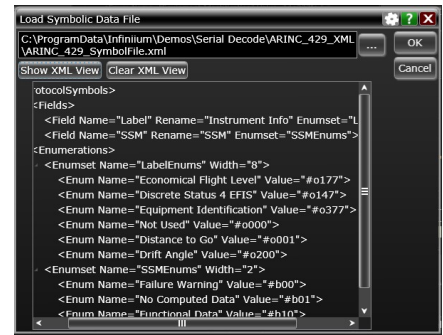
Load Symbolic Data File

? X

C:\ProgramData\Infiniium\Demos\Serial Decode\ARINC_429_XML\ARINC_429_SymbolFile.xml

...

OK

Show XML View

Clear XML View

Cancel

otocolSymbols>
<Fields>
<Field Name="Label" Rename="Instrument Info" Enumset="L
<Field Name="SSM" Rename="SSM" Enumset="SSMEnums">
<Enumerations>
<Enumset Name="LabelEnums" Width="8">
<Enum Name="Economical Flight Level" Value="#o177">
<Enum Name="Discrete Status 4 EFIS" Value="#o147">
<Enum Name="Equipment Identification" Value="#o377">
<Enum Name="Not Used" Value="#o000">
<Enum Name="Distance to Go" Value="#o001">
<Enum Name="Drift Angle" Value="#o200">
<Enumset Name="SSMEnums" Width="2">
<Enum Name="Failure Warning" Value="#b00">
<Enum Name="No Computed Data" Value="#b01">
<Enum Name="Functional Data" Value="#b10">